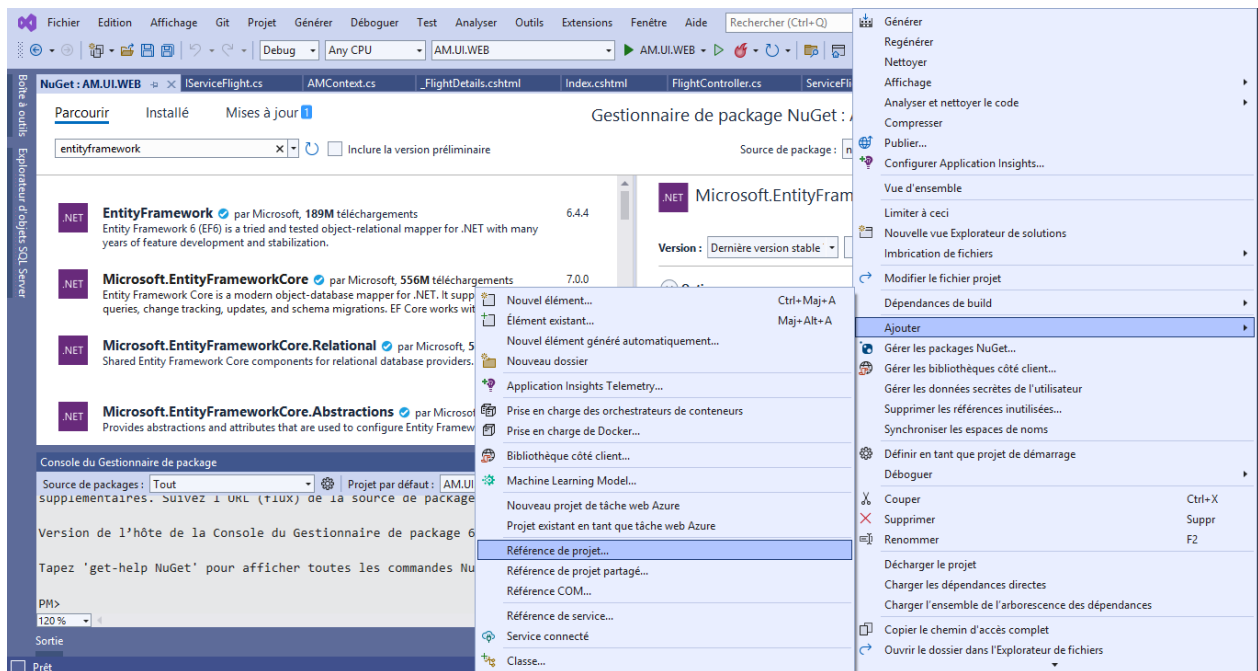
Fichier Edition Affichage Git Projet Générer Déboguer Test Analyser Outils Extensions Fenêtre Aide Rechercher (Ctrl+Q)

Debug Any CPU AM.UI.WEB AM.UI.WEB

Boîte à outils Explorateur d'objets SQL Server

NuGet : AM.UI.WEB × IServiceFlight.cs AMContext.cs _FlightDetails.cshtml Index.cshtml FlightController.cs ServiceFli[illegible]

Parcourir Installé Mises à jour 1

Gestionnaire de package NuGet : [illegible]

entityframework × Inclure la version préliminaire

Source de package : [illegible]

.NET EntityFramework par Microsoft, 189M téléchargements 6.4.4
Entity Framework 6 (EF6) is a tried and tested object-relational mapper for .NET with many years of feature development and stabilization.

.NET Microsoft.EntityFrameworkCore par Microsoft, 556M téléchargements 7.0.0
Entity Framework Core is a modern object-database mapper for .NET. It supp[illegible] queries, change tracking, updates, and schema migrations. EF Core works wit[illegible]

.NET Microsoft.EntityFrameworkCore.Relational par Microsoft, 5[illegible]
Shared Entity Framework Core components for relational database providers.

.NET Microsoft.EntityFrameworkCore.Abstractions par Microsof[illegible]
Provides abstractions and attributes that are used to configure Entity Framew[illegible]

.NET Microsoft.EntityFramew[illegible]

Version : Dernière version stable

Console du Gestionnaire de package

Source de packages : Tout Projet par défaut : AM.UI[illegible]

supplémentaires. Suivez l'URL (flux) de la source de package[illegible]

Version de l'hôte de la Console du Gestionnaire de package 6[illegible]

Tapez 'get-help NuGet' pour afficher toutes les commandes Nu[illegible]

PM>

120 %

Sortie

Prêt

Nouvel élément... Ctrl+Maj+A
Élément existant... Maj+Alt+A
Nouvel élément généré automatiquement...
Nouveau dossier
Application Insights Telemetry...
Prise en charge des orchestrateurs de conteneurs
Prise en charge de Docker...
Bibliothèque côté client...
Machine Learning Model...
Nouveau projet de tâche web Azure
Projet existant en tant que tâche web Azure
Référence de projet...
Référence de projet partagé...
Référence COM...
Référence de service...
Service connecté
Classe...

Générer
Regénérer
Nettoyer
Affichage
Analyser et nettoyer le code
Compresser
Publier...
Configurer Application Insights...
Vue d'ensemble
Limiter à ceci
Nouvelle vue Explorateur de solutions
Imbrication de fichiers
Modifier le fichier projet
Dépendances de build
Ajouter
Gérer les packages NuGet...
Gérer les bibliothèques côté client...
Gérer les données secrètes de l'utilisateur
Supprimer les références inutilisées...
Synchroniser les espaces de noms
Définir en tant que projet de démarrage
Déboguer
Couper Ctrl+X
Supprimer Suppr
Renommer F2
Décharger le projet
Charger les dépendances directes
Charger l'ensemble de l'arborescence des dépendances
Copier le chemin d'accès complet
Ouvrir le dossier dans l'Explorateur de fichiers